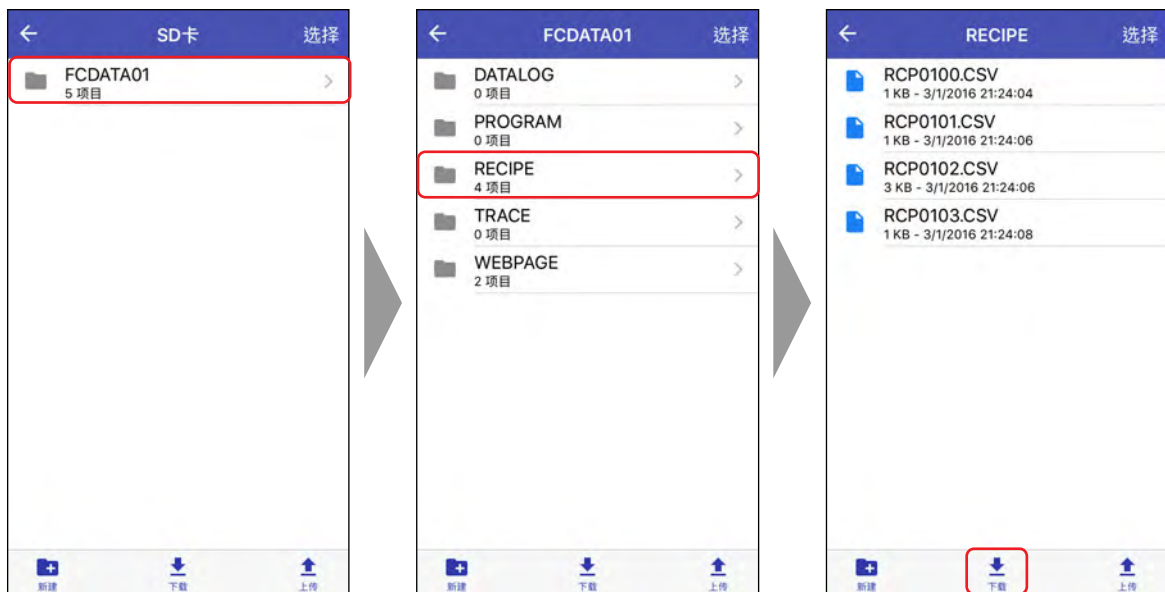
SD卡 选择

FCDATA01
5 项目

新建 下载 上传

FCDATA01 选择

DATALOG
0 项目

PROGRAM
0 项目

RECIPE
4 项目

TRACE
0 项目

WEBPAGE
2 项目

新建 下载 上传

RECIPE 选择

RCP0100.CSV
1 KB - 3/1/2016 21:24:04

RCP0101.CSV
1 KB - 3/1/2016 21:24:06

RCP0102.CSV
3 KB - 3/1/2016 21:24:06

RCP0103.CSV
1 KB - 3/1/2016 21:24:08

新建 下载 上传